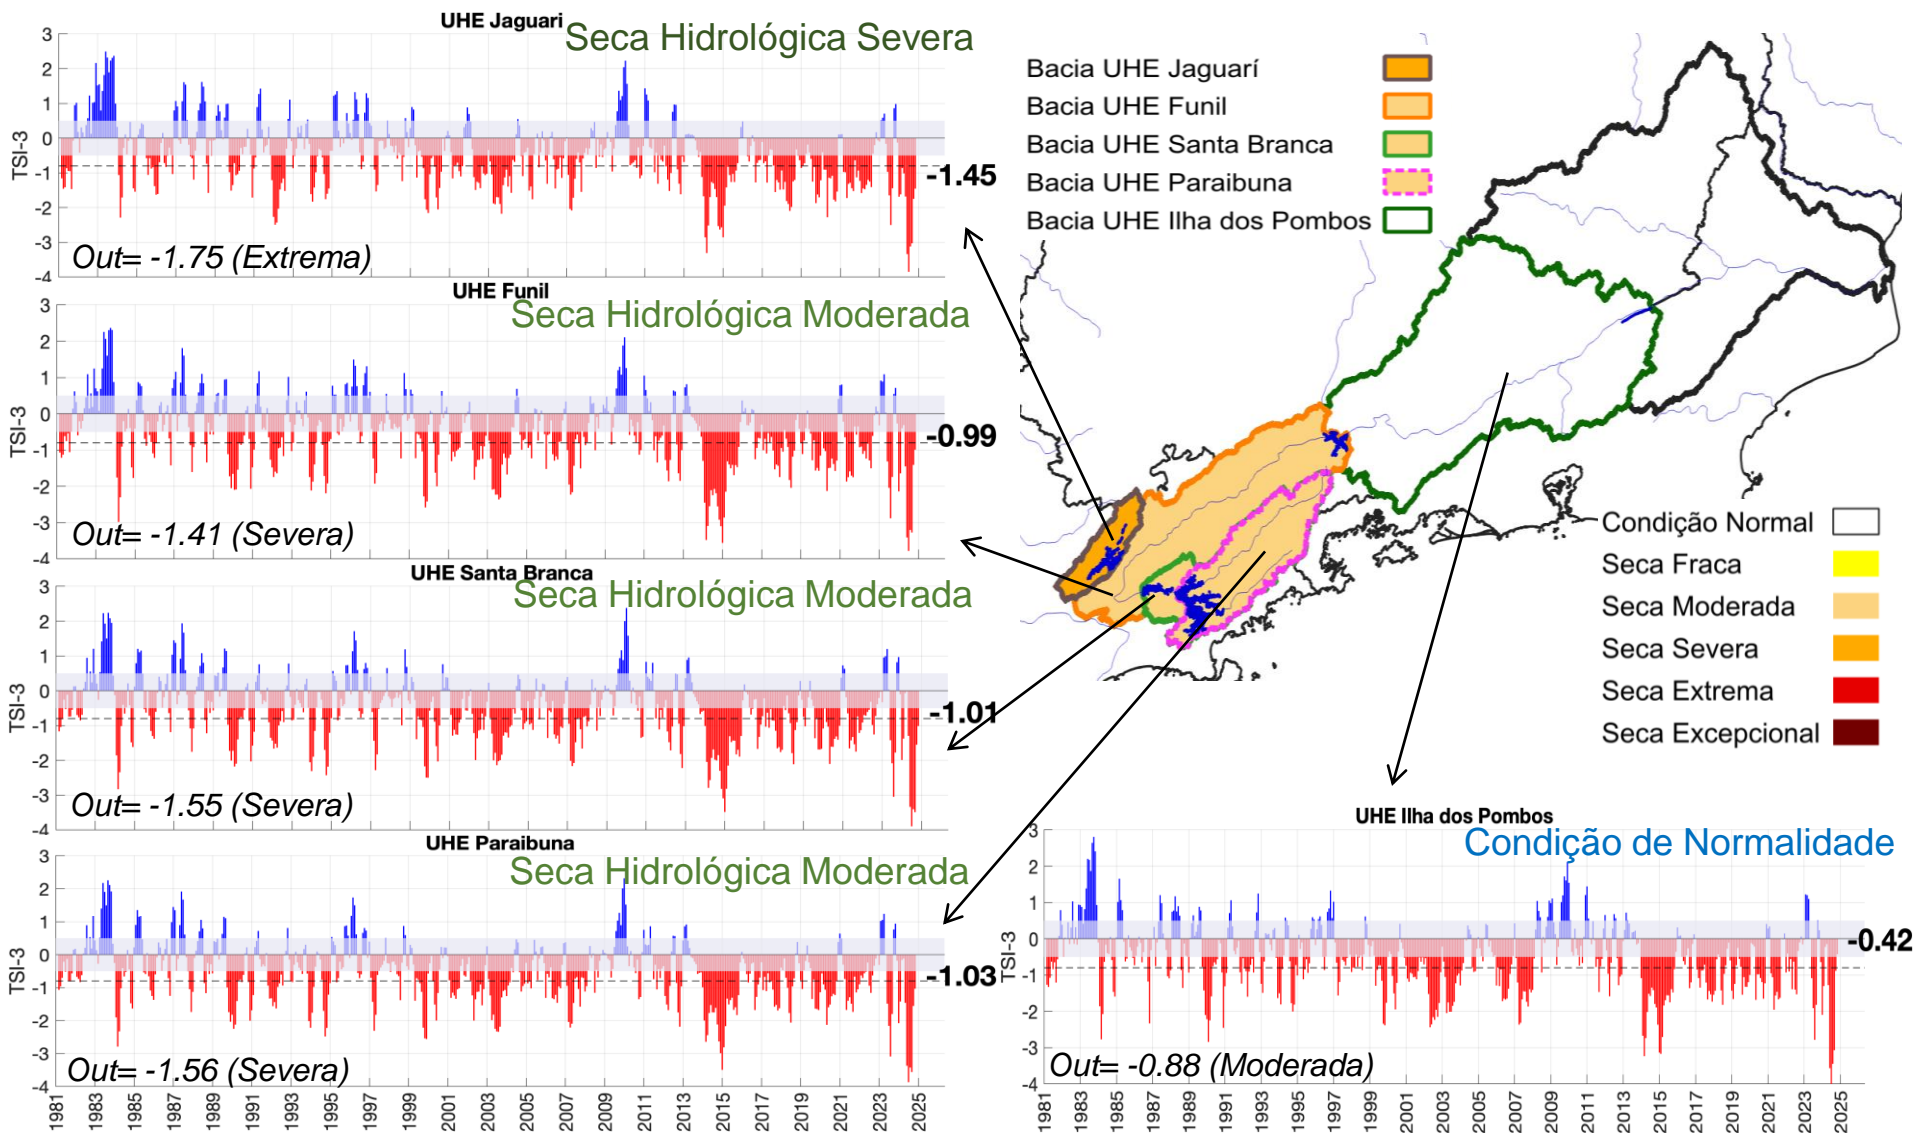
UHE Jaguari
Seca Hidrológica Severa
3 2 1 0 -1 -2 -3 -4
TSI-3
-1.45
Out= -1.75 (Extrema)

UHE Funil
Seca Hidrológica Moderada
3 2 1 0 -1 -2 -3 -4
TSI-3
-0.99
Out= -1.41 (Severa)

UHE Santa Branca
Seca Hidrológica Moderada
3 2 1 0 -1 -2 -3 -4
TSI-3
-1.01
Out= -1.55 (Severa)

UHE Paraibuna
Seca Hidrológica Moderada
3 2 1 0 -1 -2 -3 -4
TSI-3
-1.03
Out= -1.56 (Severa)
1981 1983 1985 1987 1989 1991 1993 1995 1997 1999 2001 2003 2005 2007 2009 2011 2013 2015 2017 2019 2021 2023 2025

Bacia UHE Jaguarí
Bacia UHE Funil
Bacia UHE Santa Branca
Bacia UHE Paraibuna
Bacia UHE Ilha dos Pombos

Condição Normal
Seca Fraca
Seca Moderada
Seca Severa
Seca Extrema
Seca Excepcional

UHE Ilha dos Pombos
Condição de Normalidade
3 2 1 0 -1 -2 -3 -4
TSI-3
-0.42
Out= -0.88 (Moderada)
1981 1983 1985 1987 1989 1991 1993 1995 1997 1999 2001 2003 2005 2007 2009 2011 2013 2015 2017 2019 2021 2023 2025